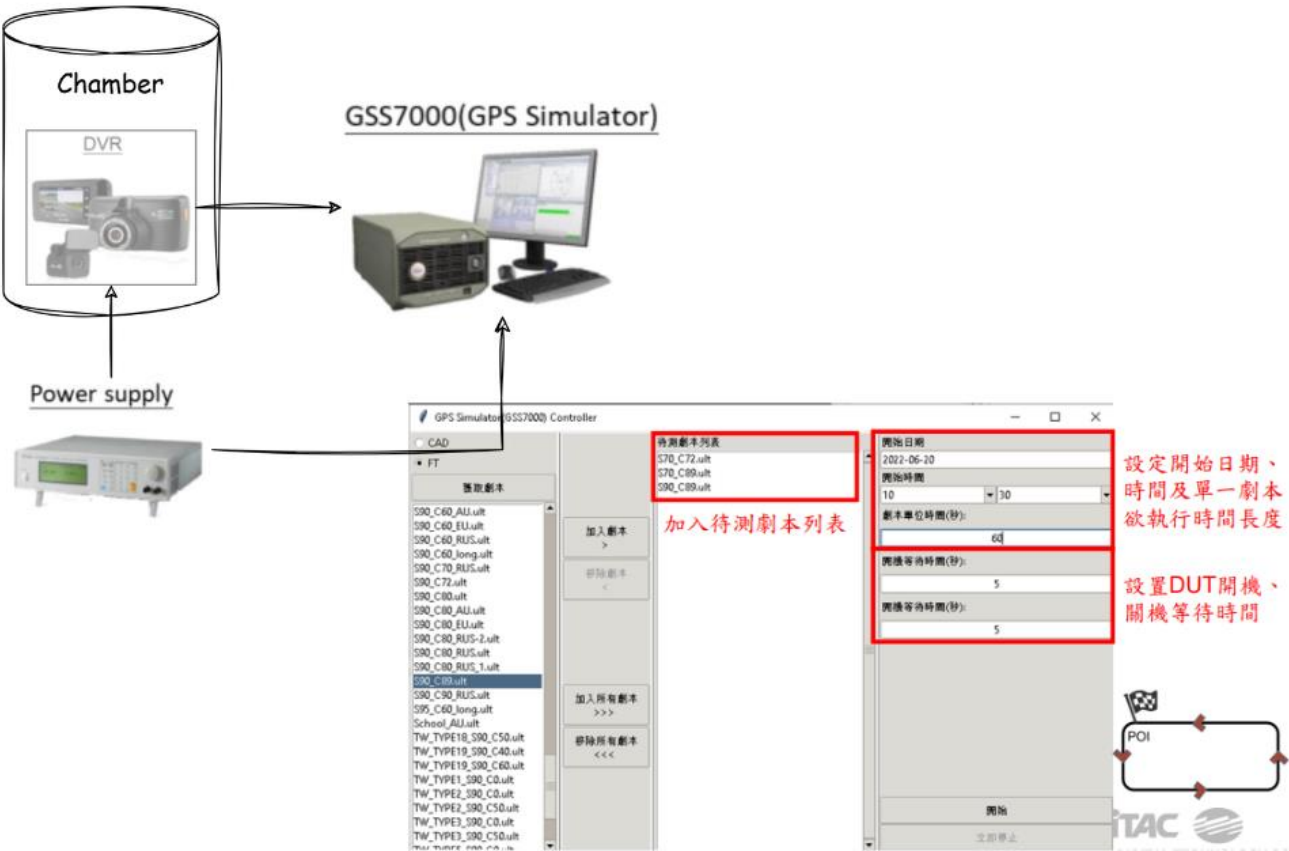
Chamber

DVR

GSS7000(GPS Simulator)

Power supply

GPS Simulator(GSS7000) Controller

CAD
FT
匯取劇本

S90_C60_AU.ult
S90_C60_EU.ult
S90_C60_RUS.ult
S90_C60_long.ult
S90_C70_RUS.ult
S90_C72.ult
S90_C80.ult
S90_C80_AU.ult
S90_C80_EU.ult
S90_C80_RUS-2.ult
S90_C80_RUS.ult
S90_C80_RUS_1.ult
S90_C89.ult
S90_C90_RUS.ult
S95_C60_long.ult
School_AU.ult
TW_TYPE18_S90_C50.ult
TW_TYPE19_S90_C40.ult
TW_TYPE19_S90_C60.ult
TW_TYPE1_S90_C0.ult
TW_TYPE2_S90_C0.ult
TW_TYPE2_S90_C50.ult
TW_TYPE3_S90_C0.ult
TW_TYPE3_S90_C50.ult
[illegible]

加入劇本
>
移除劇本
<
加入所有劇本
>>>
移除所有劇本
<<<

待測劇本列表
S70_C72.ult
S70_C89.ult
S90_C89.ult

加入待測劇本列表

開始日期
2022-06-20
開始時間
10
30
劇本單位時間(秒):
60

開機等待時間(秒):
5
關機等待時間(秒):
5

設定開始日期、時間及單一劇本欲執行時間長度

設置DUT開機、關機等待時間

開始
立即停止

POI

iTAC